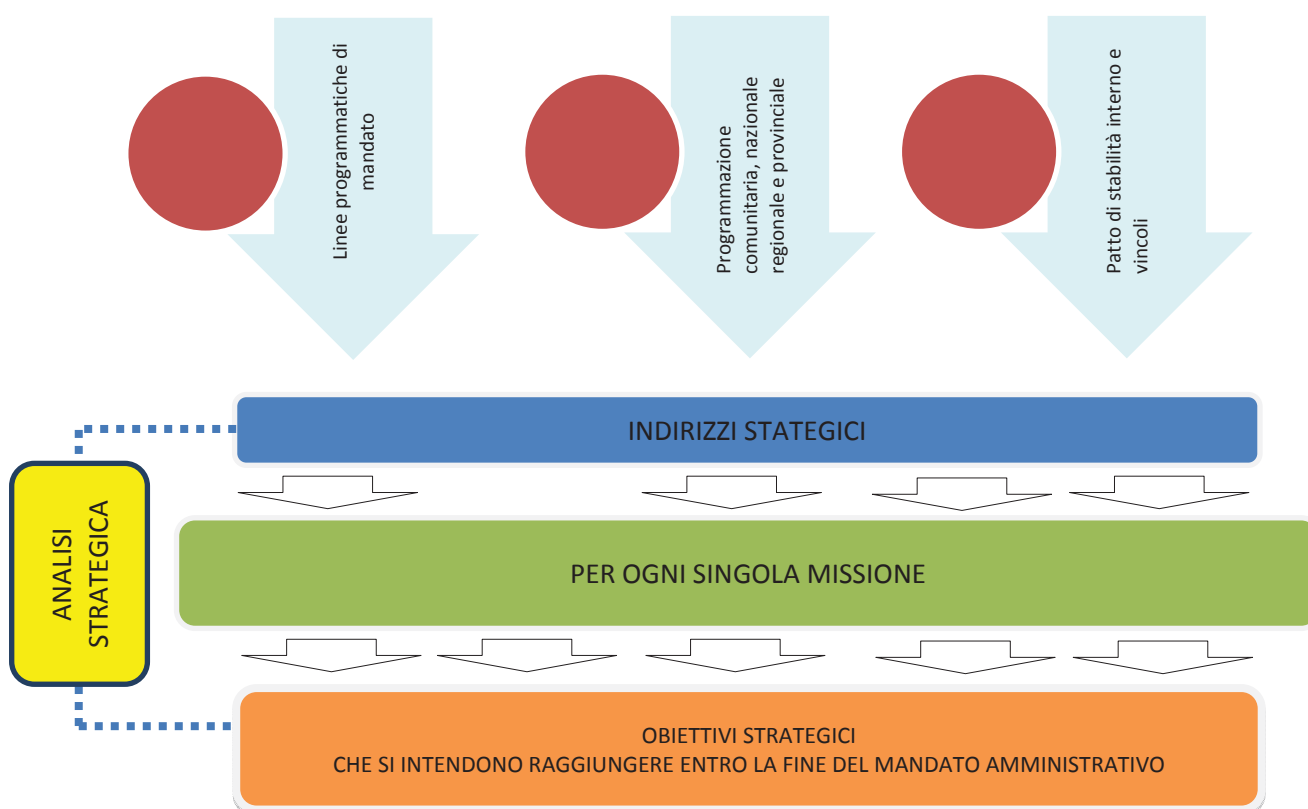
Linee programmatiche di mandato

Programmazione comunitaria, nazionale regionale e provinciale

Patto di stabilità interno e vincoli

INDIRIZZI STATEGICI

ANALISI STRATEGICA

PER OGNI SINGOLA MISSIONE

OBIETTIVI STRATEGICI
CHE SI INTENDONO RAGGIUNGERE ENTRO LA FINE DEL MANDATO AMMINISTRATIVO